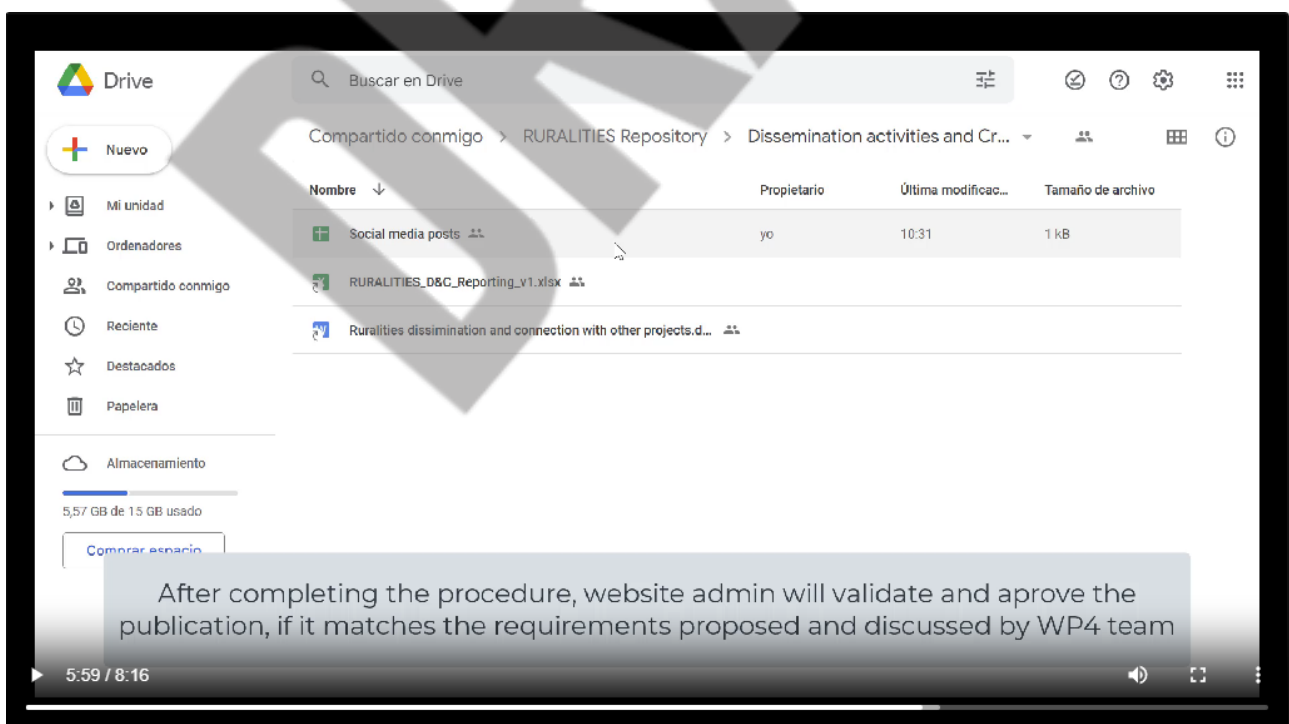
Drive

Buscar en Drive

Nuevo

Mi unidad

Ordenadores

Compartido conmigo

Reciente

Destacados

Papelera

Almacenamiento

5,57 GB de 15 GB usado

Comprar espacio

Compartido conmigo > RURALITIES Repository > Dissemination activities and Cr...

| Nombre | Propietario | Última modificac... | Tamaño de archivo |
|---|---|---|---|
| Social media posts | yo | 10:31 | 1 kB |
| RURALITIES_D&C_Reporting_v1.xlsx | | | |
| Ruralities dissemination and connection with other projects.d... | | | |

After completing the procedure, website admin will validate and aprove the publication, if it matches the requirements proposed and discussed by WP4 team

5:59 / 8:16